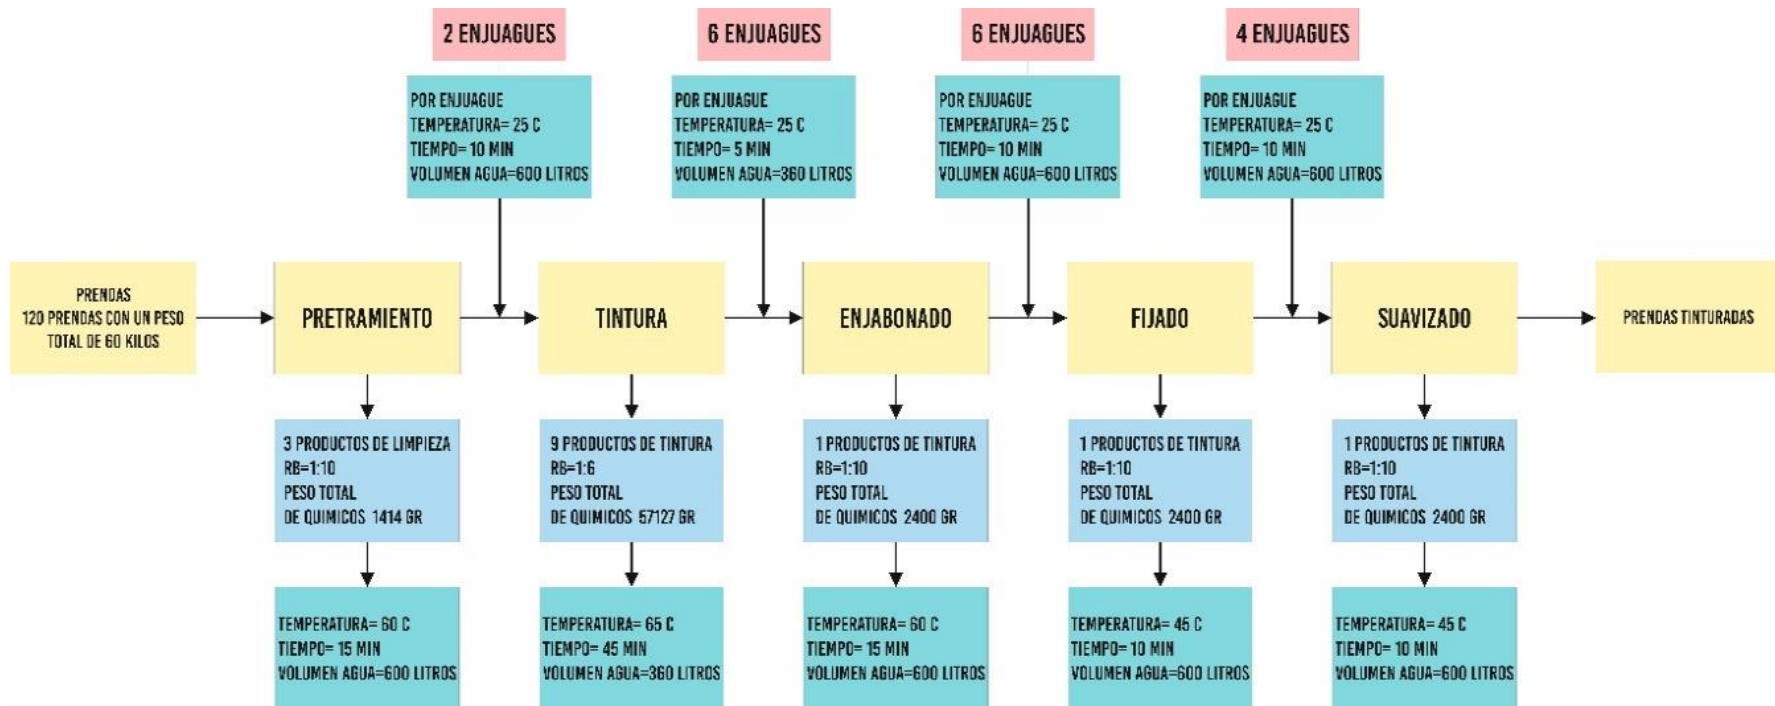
2 ENJUAGUES

POR ENJUAGUE
TEMPERATURA= 25 C
TIEMPO= 10 MIN
VOLUMEN AGUA=600 LITROS

6 ENJUAGUES

POR ENJUAGUE
TEMPERATURA= 25 C
TIEMPO= 5 MIN
VOLUMEN AGUA=360 LITROS

6 ENJUAGUES

POR ENJUAGUE
TEMPERATURA= 25 C
TIEMPO= 10 MIN
VOLUMEN AGUA=600 LITROS

4 ENJUAGUES

POR ENJUAGUE
TEMPERATURA= 25 C
TIEMPO= 10 MIN
VOLUMEN AGUA=600 LITROS

PRENDAS
120 PRENDAS CON UN PESO TOTAL DE 60 KILOS

PRETRAMIENTO

TINTURA

ENJABONADO

FIJADO

SUAVIZADO

PRENDAS TINTURADAS

3 PRODUCTOS DE LIMPIEZA
RB=1:10
PESO TOTAL
DE QUIMICOS 1414 GR

TEMPERATURA= 60 C
TIEMPO= 15 MIN
VOLUMEN AGUA=600 LITROS

9 PRODUCTOS DE TINTURA
RB=1:6
PESO TOTAL
DE QUIMICOS 57127 GR

TEMPERATURA= 65 C
TIEMPO= 45 MIN
VOLUMEN AGUA=360 LITROS

1 PRODUCTOS DE TINTURA
RB=1:10
PESO TOTAL
DE QUIMICOS 2400 GR

TEMPERATURA= 60 C
TIEMPO= 15 MIN
VOLUMEN AGUA=600 LITROS

1 PRODUCTOS DE TINTURA
RB=1:10
PESO TOTAL
DE QUIMICOS 2400 GR

TEMPERATURA= 45 C
TIEMPO= 10 MIN
VOLUMEN AGUA=600 LITROS

1 PRODUCTOS DE TINTURA
RB=1:10
PESO TOTAL
DE QUIMICOS 2400 GR

TEMPERATURA= 45 C
TIEMPO= 10 MIN
VOLUMEN AGUA=600 LITROS